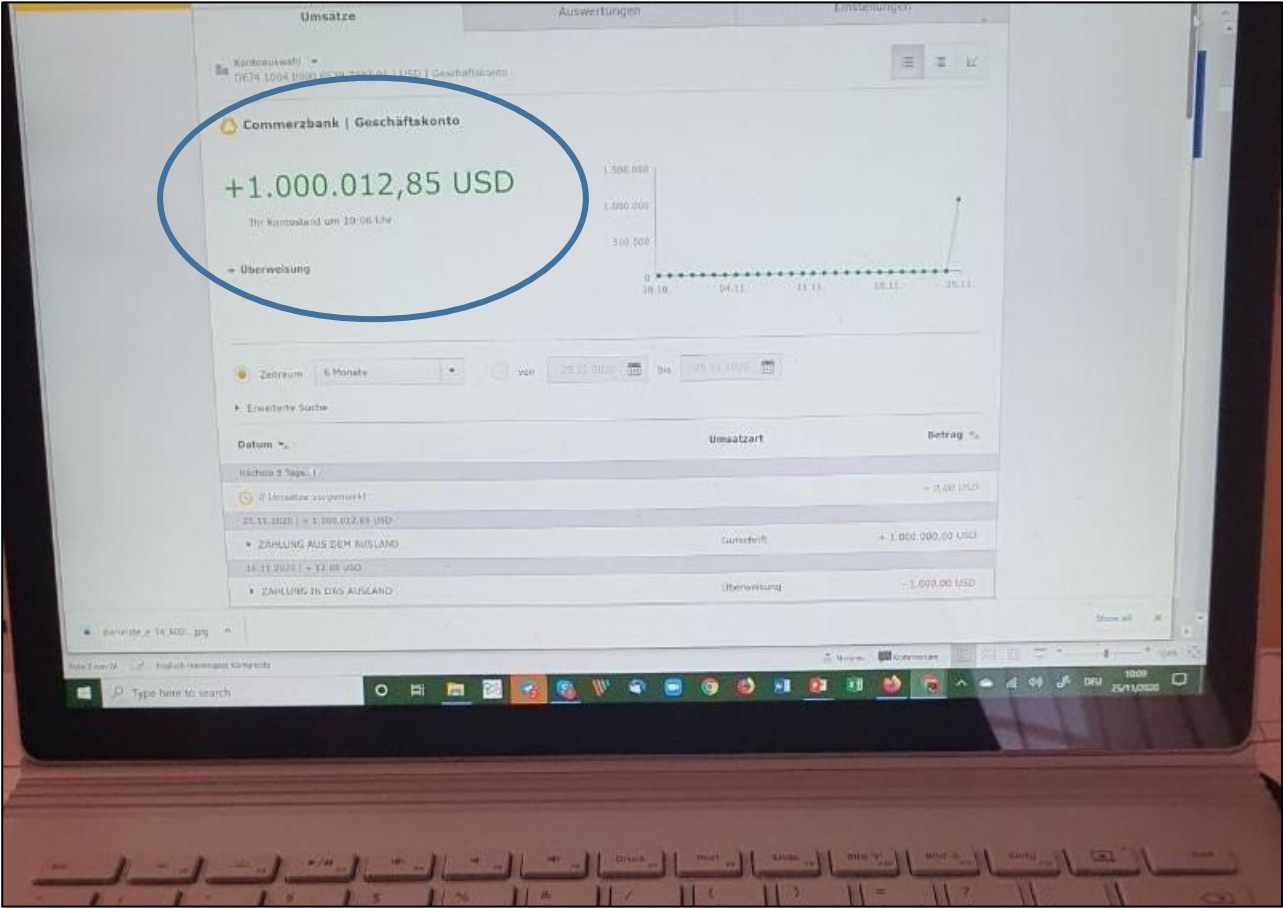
Umsätze | Auswertungen | Einstellungen

Kontoauswahl
DE74 1004 0000 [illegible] USD | Geschäftskonto

Commerzbank | Geschäftskonto

+1.000.012,85 USD

Ihr Kontostand um 19:06 Uhr

Überweisung

1.500.000
1.000.000
500.000
0
28.10. 04.11. 11.11. 18.11. 25.11.

Zeitraum 6 Monate von 25.11.2020 bis 25.11.2020

Erweiterte Suche

| Datum | Umsatzart | Betrag |
|---|---|---|
| Nächste 3 Tage (1) | | |
| 0 Umsätze vorgemerkt | | + 0,00 USD |
| 25.11.2020 \| + 1.000.012,85 USD | | |
| ZAHLUNG AUS DEM AUSLAND | Gutschrift | + 1.000.000,00 USD |
| 16.11.2020 \| + 12,85 USD | | |
| ZAHLUNG IN DAS AUSLAND | Überweisung | - 1.000,00 USD |

Show all

Type here to search

DEU 10:09 25/11/2020